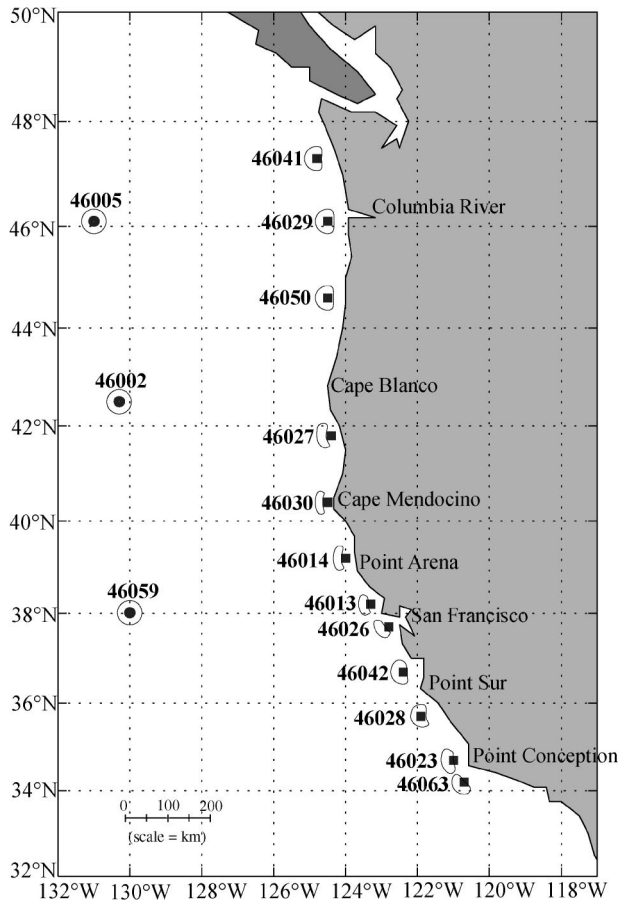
50°N
48°N
46°N
44°N
42°N
40°N
38°N
36°N
34°N
32°N

46041
46005
46029
Columbia River
46050
46002
Cape Blanco
46027
46030
Cape Mendocino
46014
Point Arena
46059
46013
San Francisco
46026
46042
Point Sur
46028
46023
Point Conception
46063

0 100 200
(scale = km)

132°W 130°W 128°W 126°W 124°W 122°W 120°W 118°W